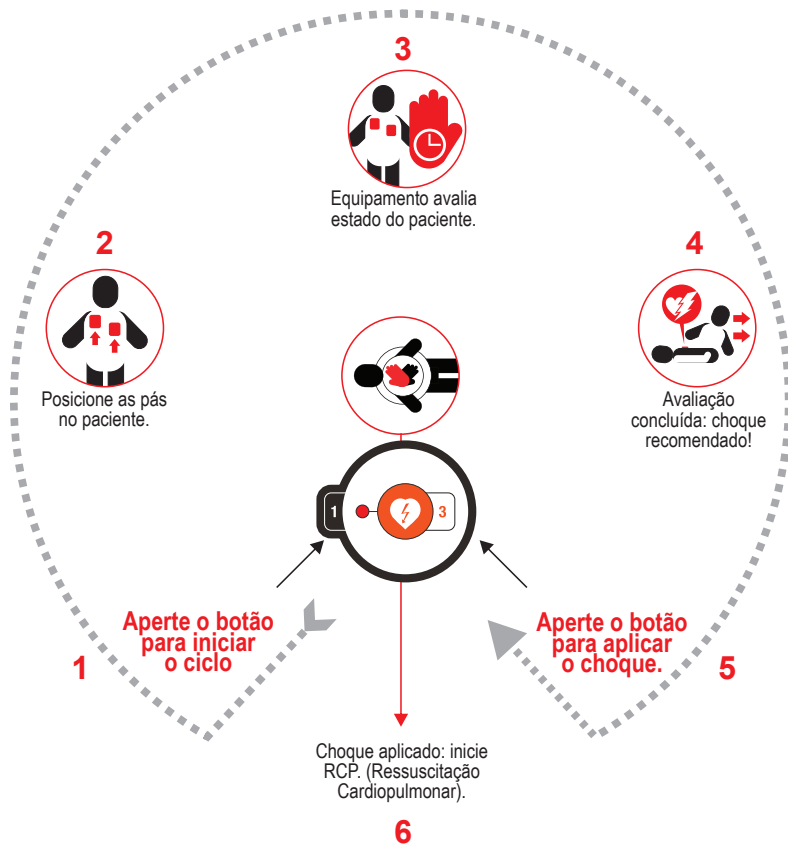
3

Equipamento avalia estado do paciente.

2

Posicione as pás no paciente.

4

Avaliação concluída: choque recomendado!

1

3

Aperte o botão para iniciar o ciclo

1

Aperte o botão para aplicar o choque.

5

Choque aplicado: inicie RCP. (Ressuscitação Cardiopulmonar).

6